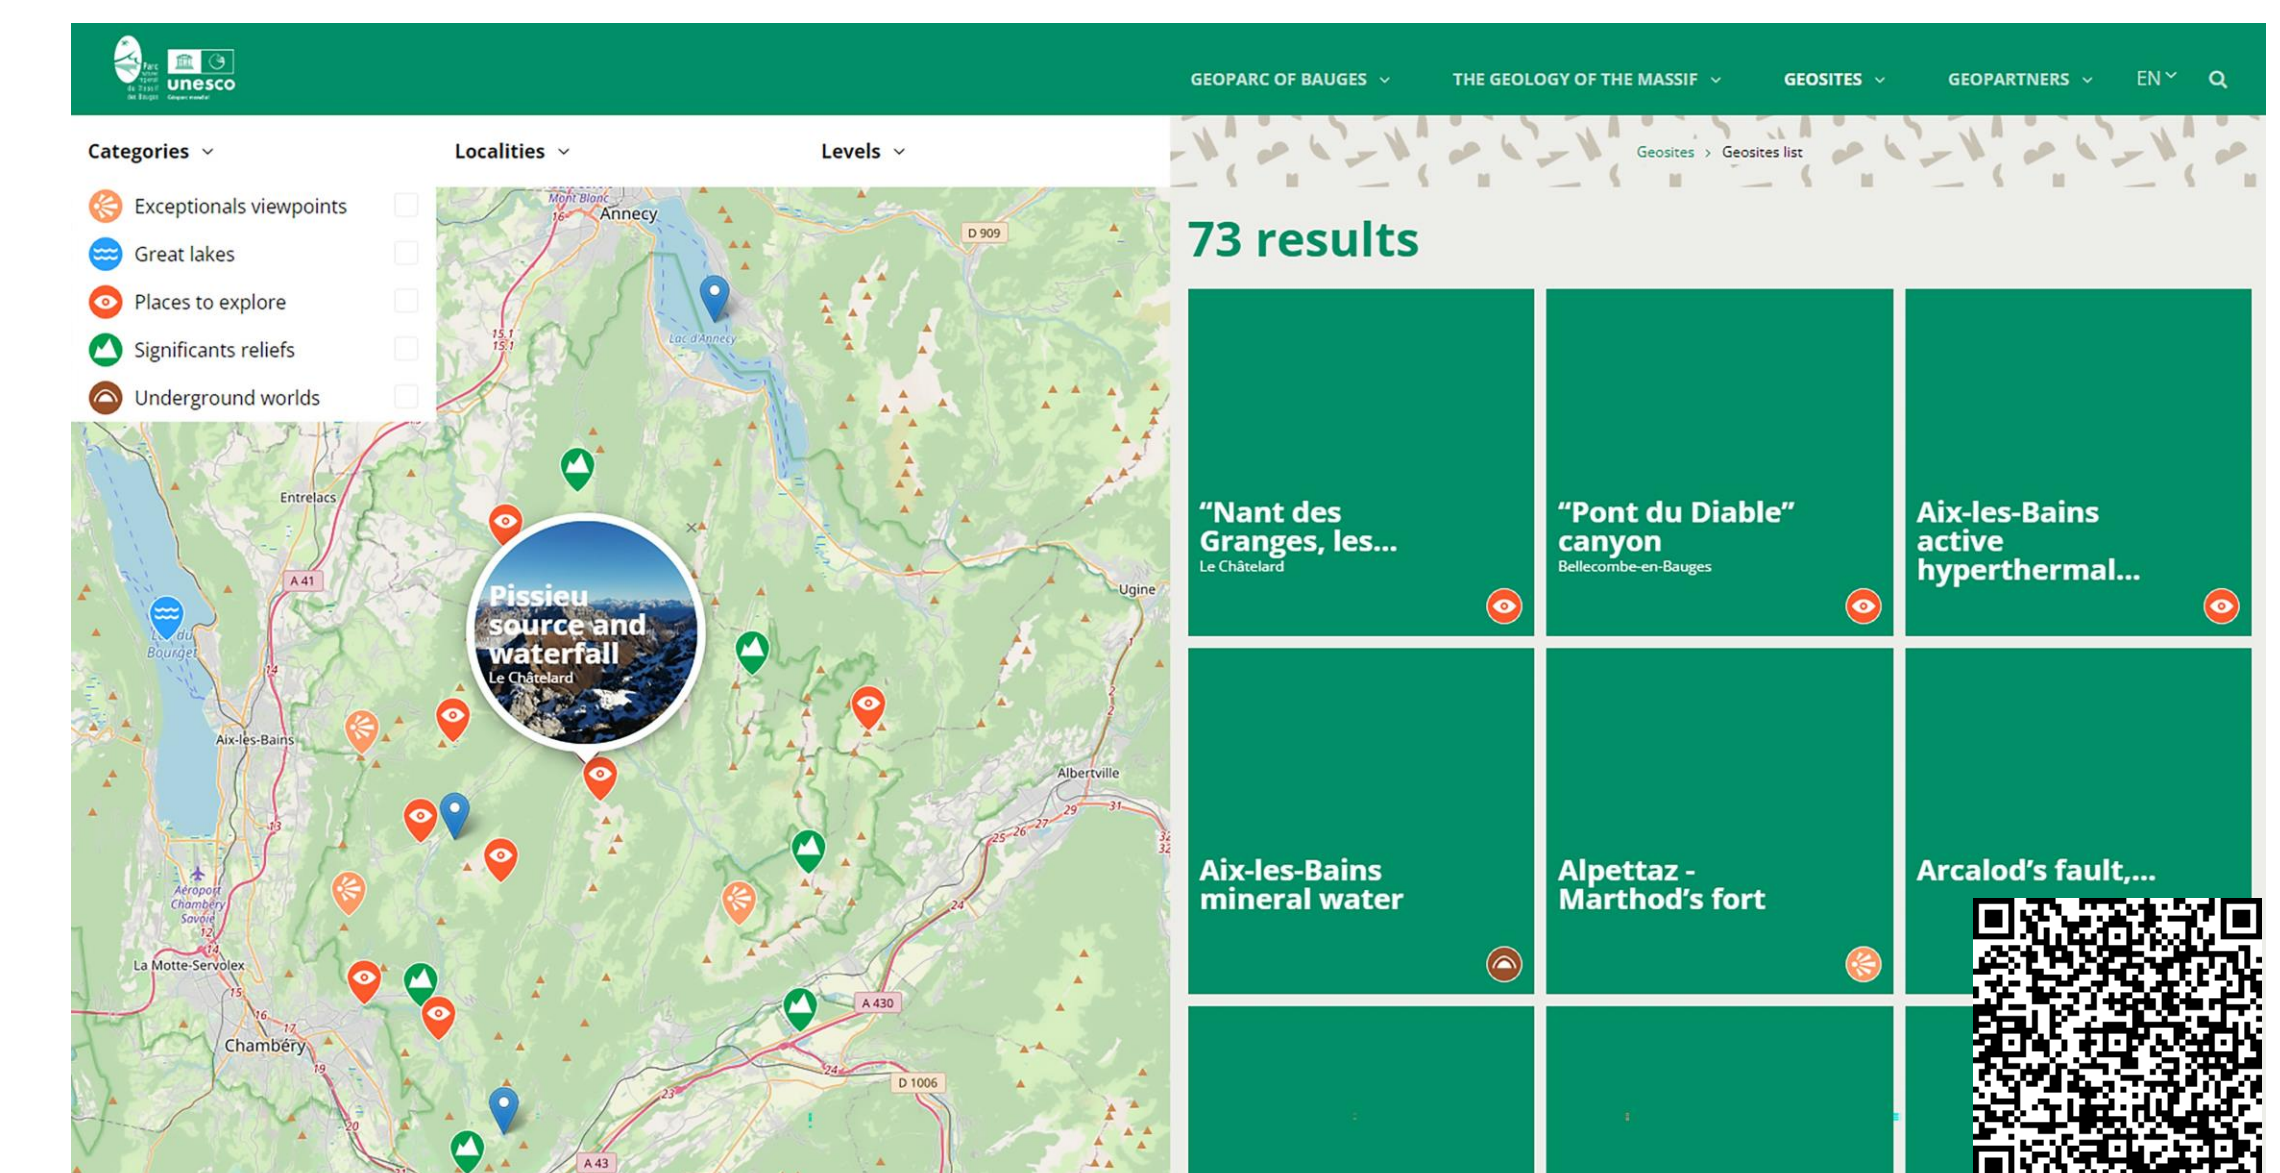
unesco

GEOPARC OF BAUGES THE GEOLOGY OF THE MASSIF GEOSITES GEOPARTNERS EN

Categories Localities Levels

Exceptionals viewpoints
Great lakes
Places to explore
Significants reliefs
Underground worlds

Geosites > Geosites list

73 results

Mont Blanc
Annecy
D 909
Lac d'Annecy
Entrelacs
A 41
Lac du Bourget
Ugine
Aix-les-Bains
Albertville
Aéroport Chambéry Savoie
La Motte-Servolex
Chambéry
A 430
D 1006
A 43

Pissieu source and waterfall
Le Châtelard

“Nant des Granges, les...
Le Châtelard

“Pont du Diable” canyon
Bellecombe-en-Bauges

Aix-les-Bains active hyperthermal...

Aix-les-Bains mineral water

Alpettaz - Marthod’s fort

Arcalod’s fault,...